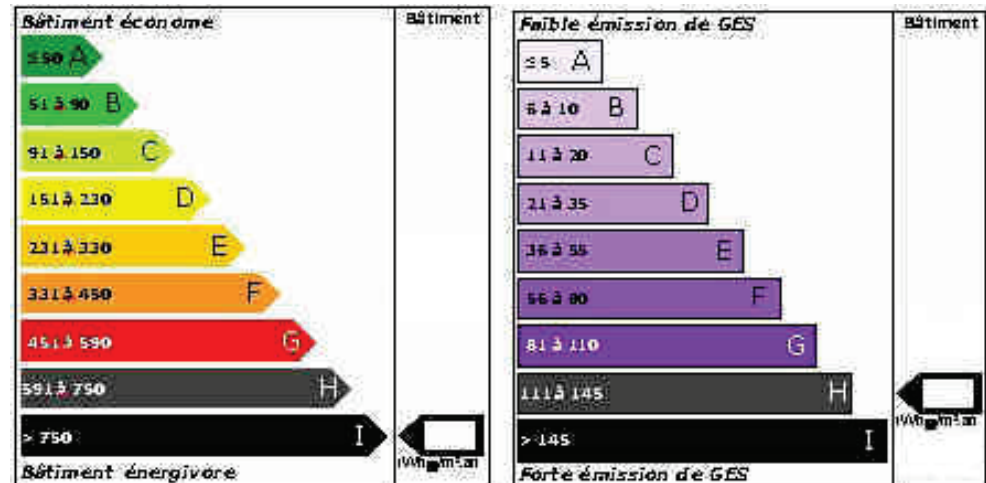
Bâtiment économe

Bâtiment

≤ 50 A

51 à 90 B

91 à 150 C

151 à 230 D

231 à 330 E

331 à 450 F

451 à 590 G

591 à 750 H

> 750 I

kWh/m².an

Bâtiment énergivore

Faible émission de GES

Bâtiment

≤ 5 A

6 à 10 B

11 à 20 C

21 à 35 D

36 à 55 E

56 à 80 F

81 à 110 G

111 à 145 H

> 145 I

kWh/m².an

Forte émission de GES